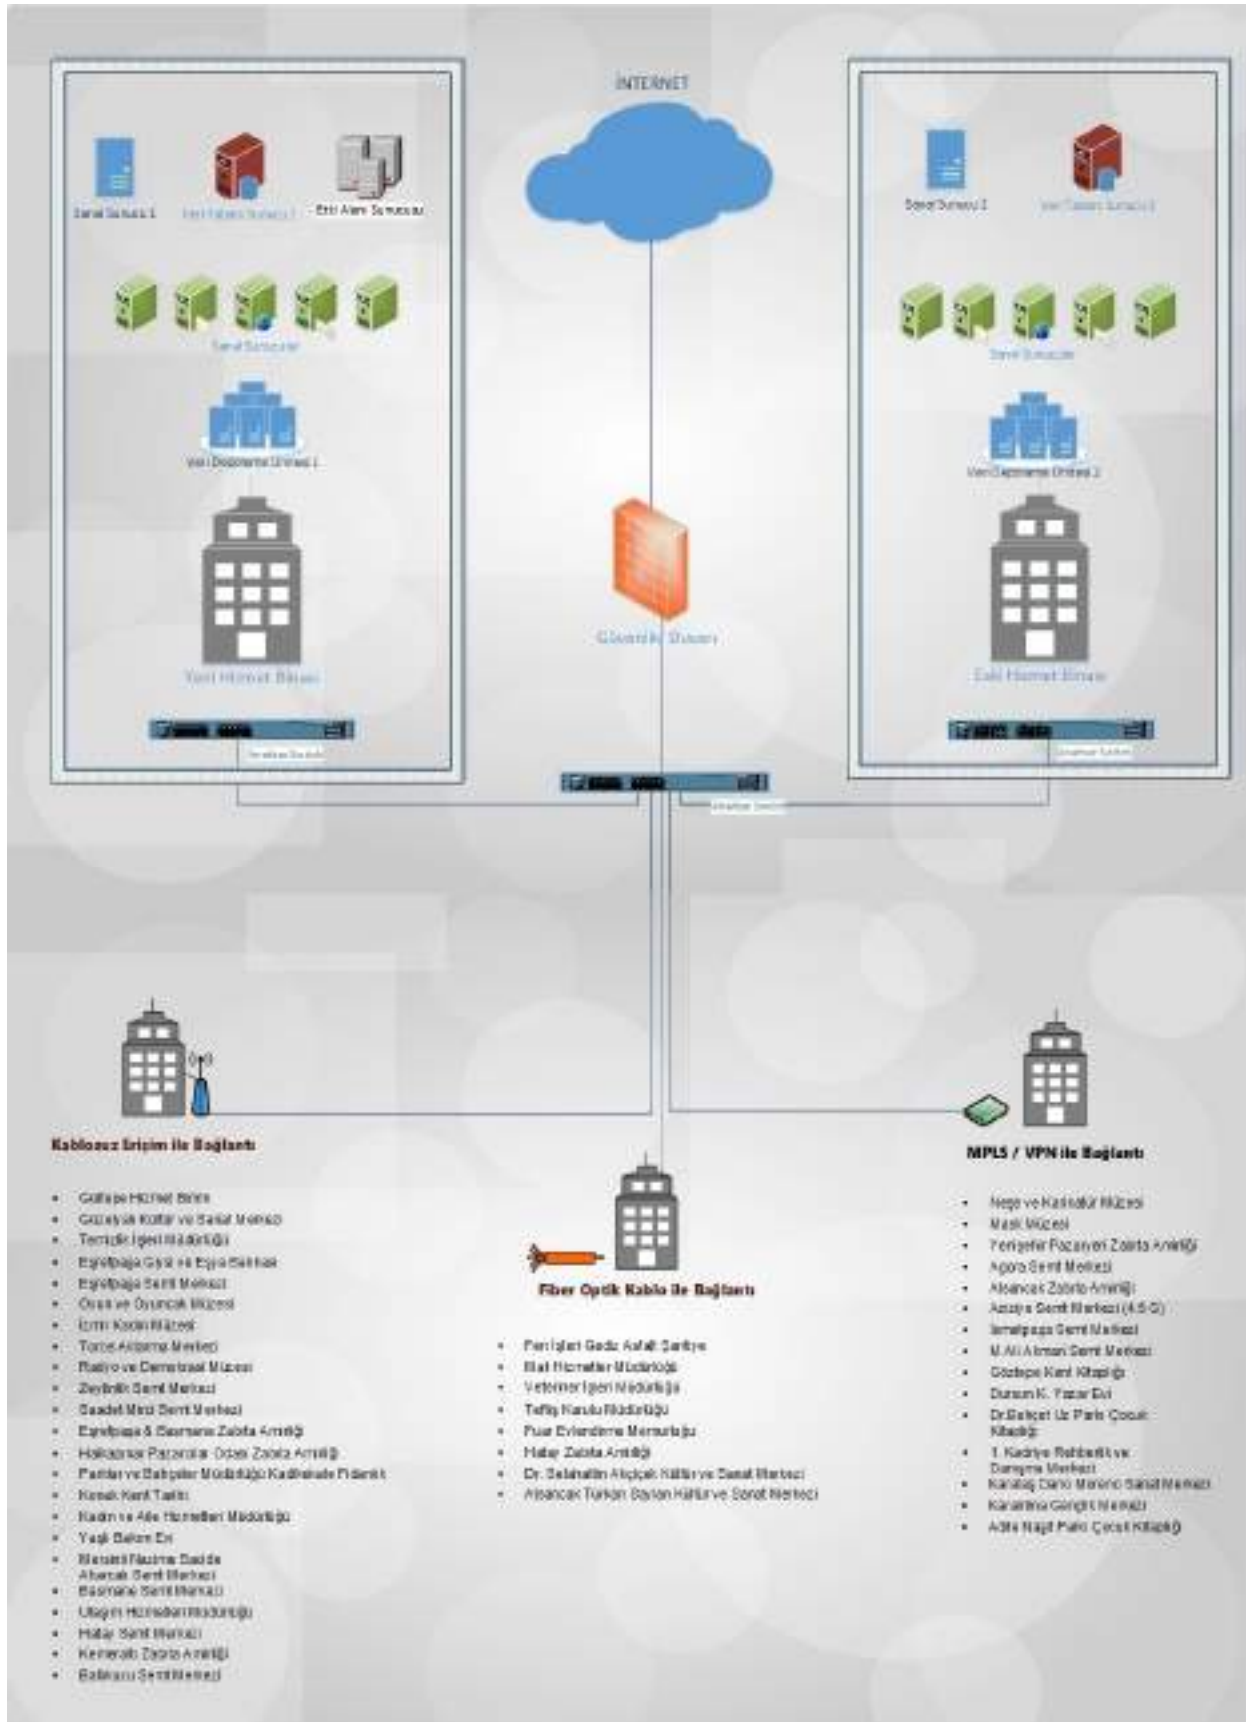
İNTERNET

Sanal Sunucu 1
Veri Tabanı Sunucu 1
Etki Alanı Sunucusu

Sanal Sunucular

Veri Depolama Ünitesi 1

Yeni Hizmet Binası

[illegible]

Güvenlik Duvarı

Sanal Sunucu 2
Veri Tabanı Sunucu 2

Sanal Sunucular

Veri Depolama Ünitesi 2

Eski Hizmet Binası

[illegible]

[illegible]

Kablosuz Erişim ile Bağlantı

- Gültepe Hizmet Birimi
- Güzelyalı Kültür ve Sanat Merkezi
- Temizlik İşleri Müdürlüğü
- Eşrefpaşa Giysi ve Eşya Bankası
- Eşrefpaşa Semt Merkezi
- Oyun ve Oyuncak Müzesi
- İzmir Kadın Müzesi
- Toros Aktarma Merkezi
- Radyo ve Demokrasi Müzesi
- Zeytinlik Semt Merkezi
- Saadet Mirzi Semt Merkezi
- Eşrefpaşa & Basmane Zabıta Amirliği
- Halkapınar Pazarcılar Odası Zabıta Amirliği
- Parkler ve Bahçeler Müdürlüğü Kadifekale Fidanlık
- Konak Kent Tarihi
- Kadın ve Aile Hizmetleri Müdürlüğü
- Yaşlı Bakım Evi
- Mersinli Nazime Dadda Alsancak Semt Merkezi
- Basmane Semt Merkezi
- Ulaşım Hizmetleri Müdürlüğü
- Hatay Semt Merkezi
- Kemeraltı Zabıta Amirliği
- Balıkçılar Semt Merkezi

Fiber Optik Kablo ile Bağlantı

- Fen İşleri Gediz Asfalt Şantiye
- Mali Hizmetler Müdürlüğü
- Veteriner İşleri Müdürlüğü
- Teftiş Kurulu Müdürlüğü
- Fuar Evlendirme Memurluğu
- Hatay Zabıta Amirliği
- Dr. Selahattin Akçiçek Kültür ve Sanat Merkezi
- Alsancak Türkan Saylan Kültür ve Sanat Merkezi

MPLS / VPN ile Bağlantı

- Neşe ve Karikatür Müzesi
- Mask Müzesi
- Yeniyerler Pazaryeri Zabıta Amirliği
- Agora Semt Merkezi
- Alsancak Zabıta Amirliği
- Azizye Semt Merkezi (ASG)
- İsmetpaşa Semt Merkezi
- M.Ali Akman Semt Merkezi
- Göztepe Kent Kitaplığı
- Dursun K. Yazar Evi
- Dr.Behçet Uz Parkı Çocuk Kitaplığı
- 1. Kadriye Rehberlik ve Danışma Merkezi
- Karataş Dario Moreno Sanat Merkezi
- Karantina Gençlik Merkezi
- Adile Naşit Parkı Çocuk Kitaplığı